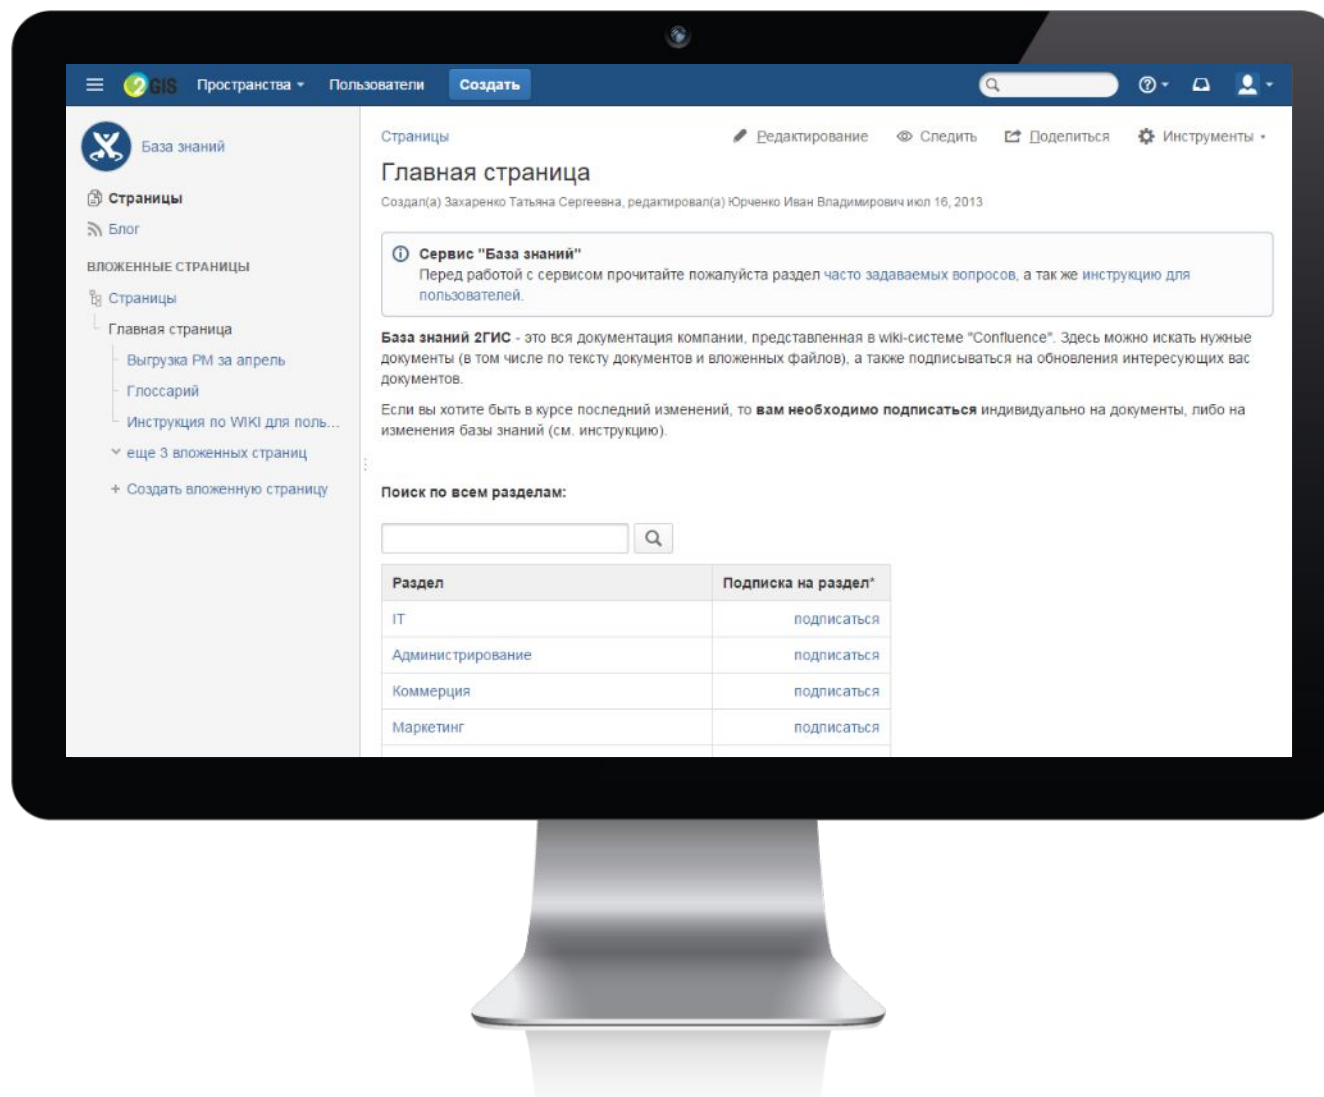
2GIS Пространства Пользователи Создать

База знаний

Страницы
Блог

ВЛОЖЕННЫЕ СТРАНИЦЫ
Страницы
Главная страница
Выгрузка РМ за апрель
Глоссарий
Инструкция по WIKI для поль...
еще 3 вложенных страниц
+ Создать вложенную страницу

Страницы

Редактирование Следить Поделиться Инструменты

Главная страница

Создал(а) Захаренко Татьяна Сергеевна, редактировал(а) Юрченко Иван Владимирович июл 16, 2013

Сервис "База знаний"
Перед работой с сервисом прочитайте пожалуйста раздел часто задаваемых вопросов, а так же инструкцию для пользователей.

**База знаний 2ГИС** - это вся документация компании, представленная в wiki-системе "Confluence". Здесь можно искать нужные документы (в том числе по тексту документов и вложенных файлов), а также подписываться на обновления интересующих вас документов.

Если вы хотите быть в курсе последний изменений, то **вам необходимо подписаться** индивидуально на документы, либо на изменения базы знаний (см. инструкцию).

Поиск по всем разделам:

| Раздел | Подписка на раздел* |
|---|---|
| IT | подписаться |
| Администрирование | подписаться |
| Коммерция | подписаться |
| Маркетинг | подписаться |